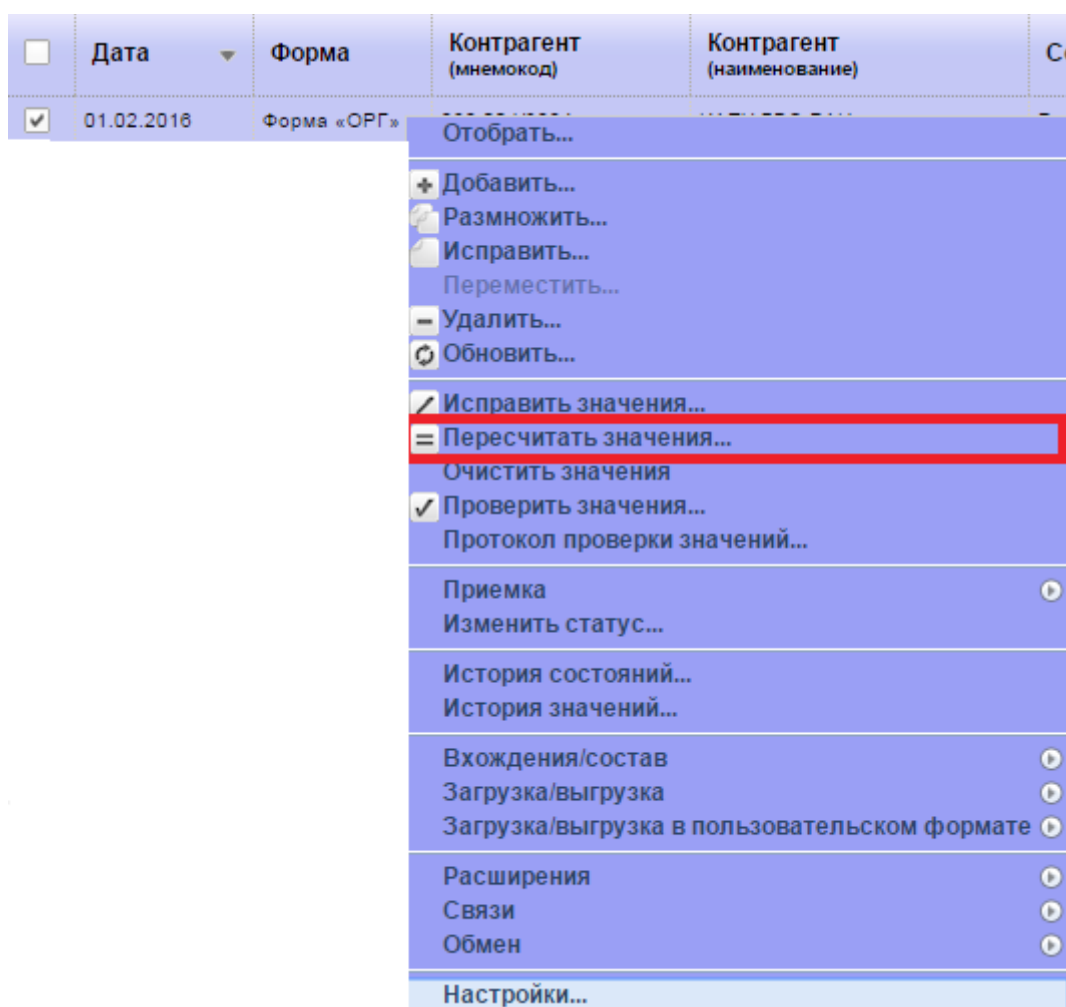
| | Дата | Форма | Контрагент (мнемокод) | Контрагент (наименование) | С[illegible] |
|---|---|---|---|---|---|
| ✓ | 01.02.2016 | Форма «ОРГ» | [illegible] | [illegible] | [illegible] |

Отобрать...

Добавить...
Размножить...
Исправить...
Переместить...
Удалить...
Обновить...

Исправить значения...
Пересчитать значения...
Очистить значения
Проверить значения...
Протокол проверки значений...

Приемка
Изменить статус...

История состояний...
История значений...

Вхождения/состав
Загрузка/выгрузка
Загрузка/выгрузка в пользовательском формате

Расширения
Связи
Обмен

Настройки...